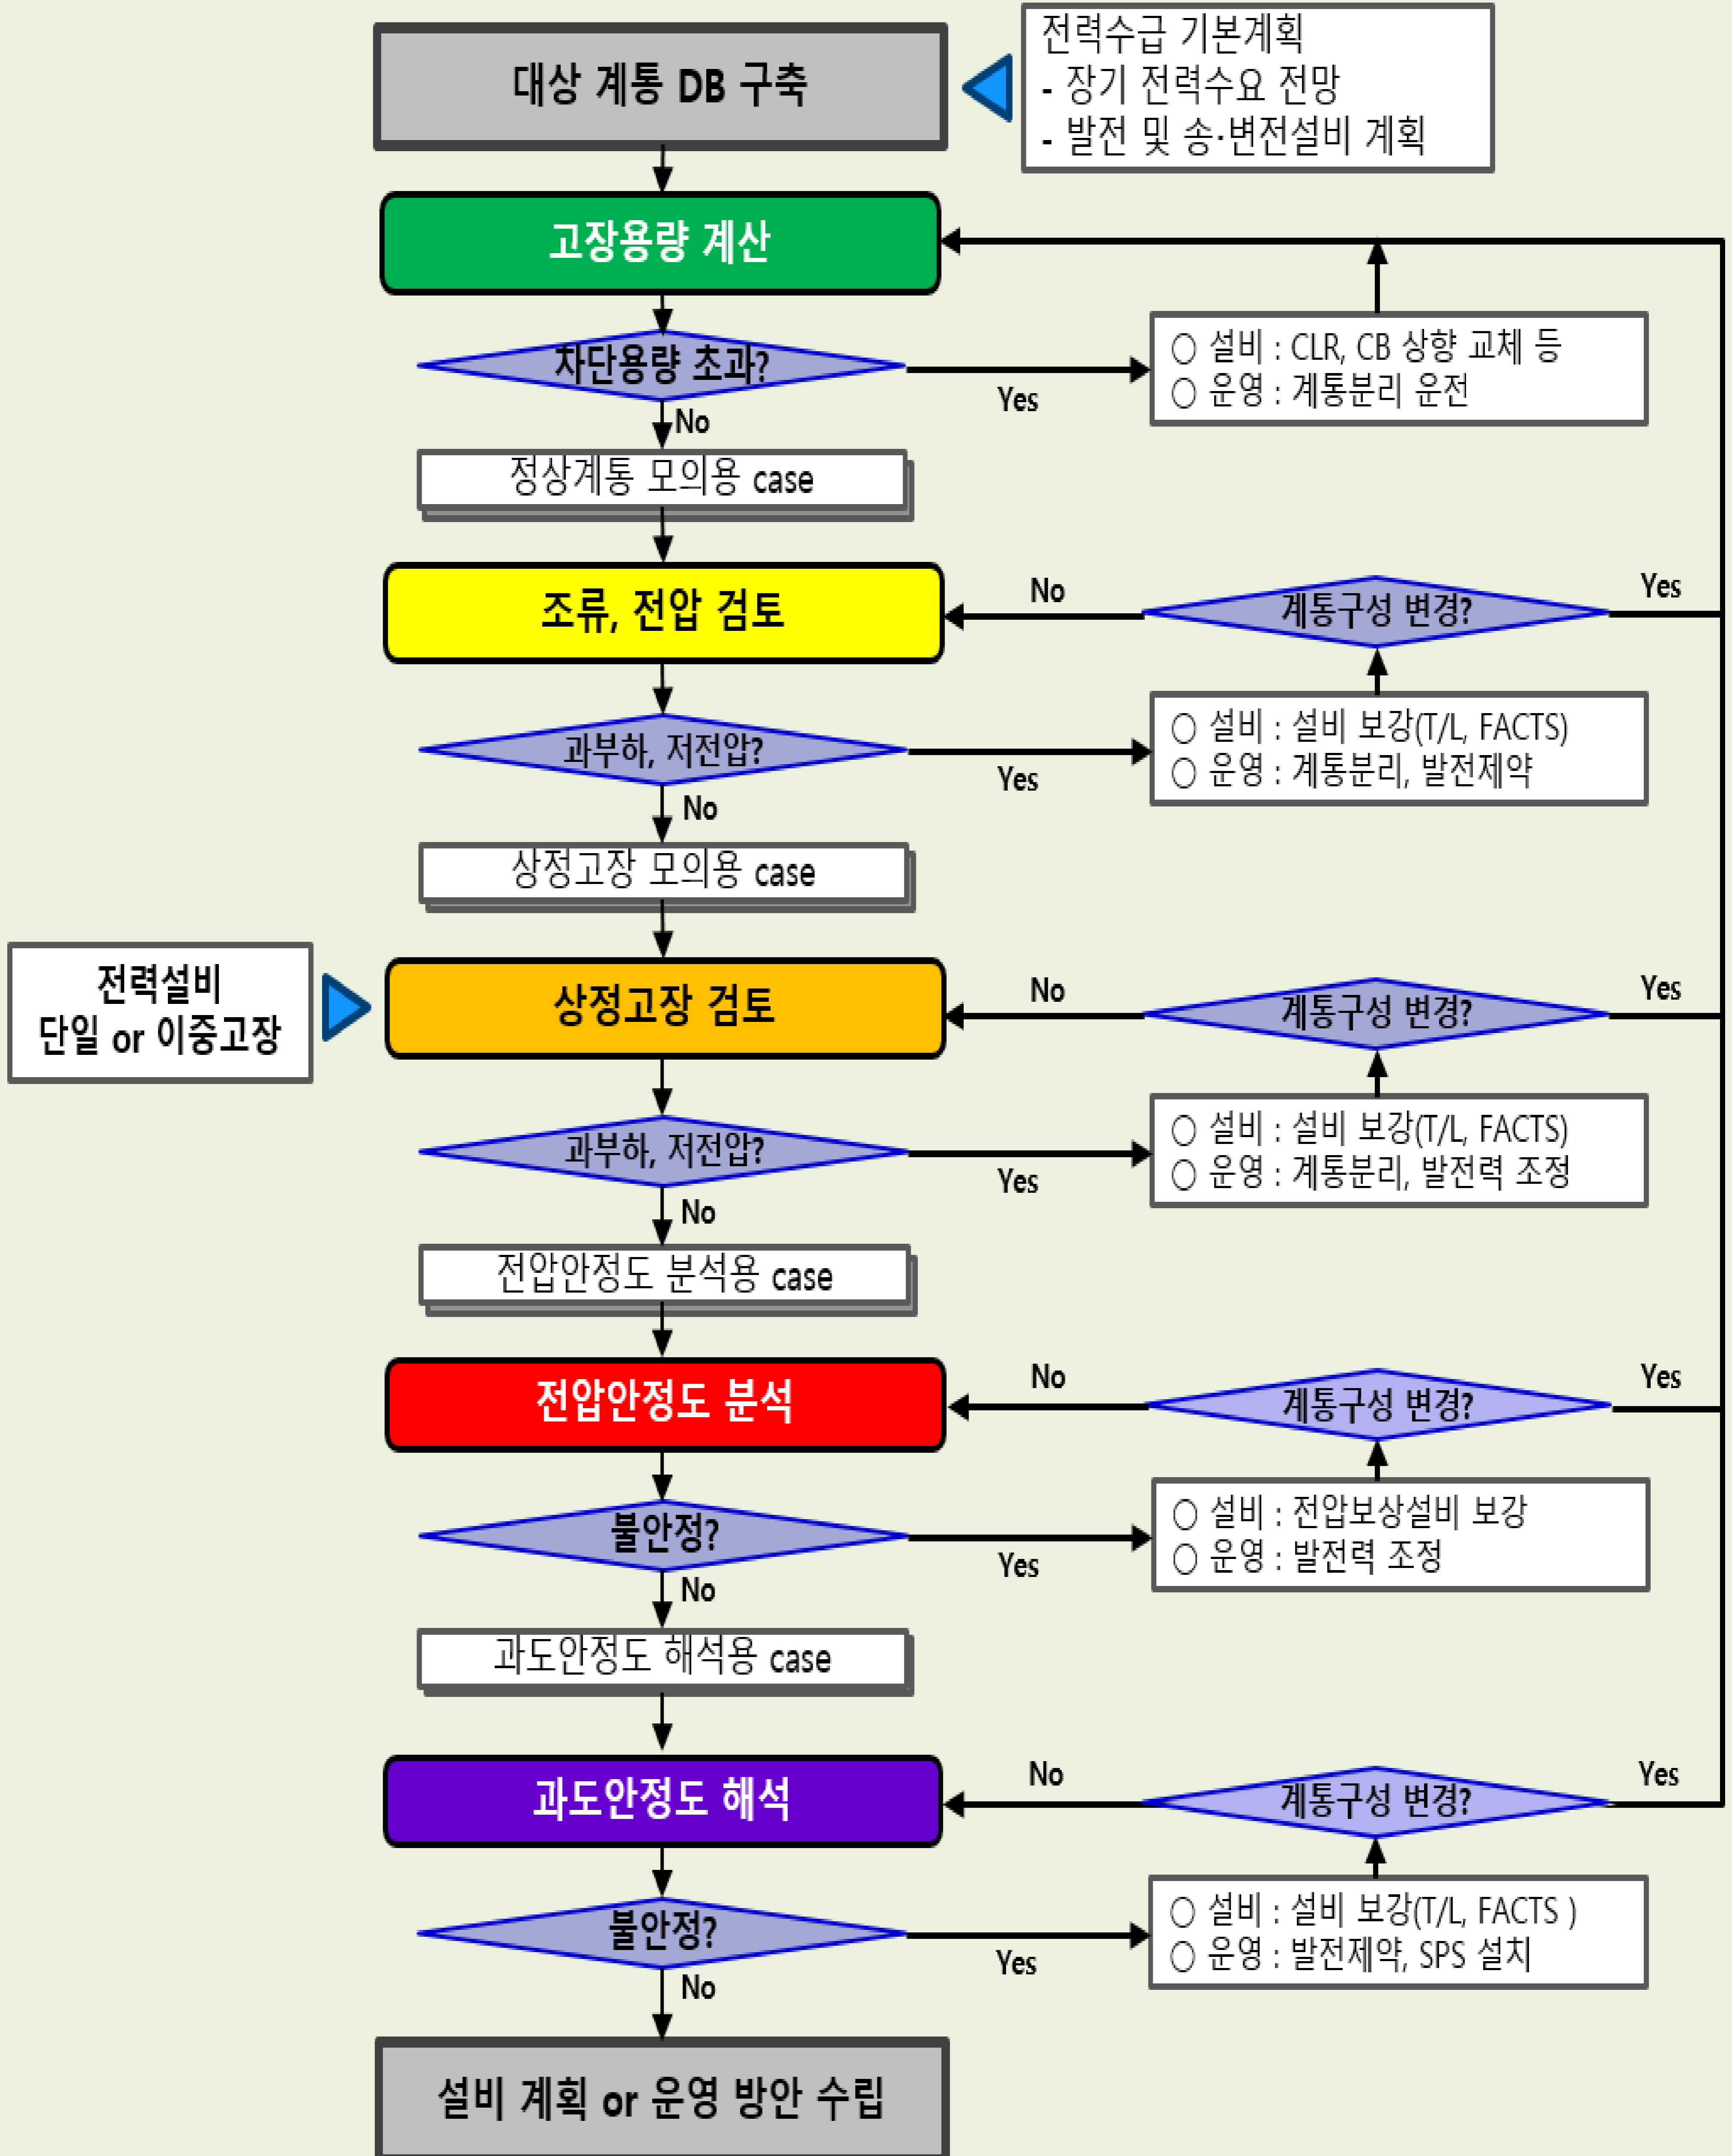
대상 계통 DB 구축

전력수급 기본계획
- 장기 전력수요 전망
- 발전 및 송·변전설비 계획

고장용량 계산

차단용량 초과?

Yes

○ 설비 : CLR, CB 상향 교체 등
○ 운영 : 계통분리 운전

No

정상계통 모의용 case

조류, 전압 검토

No

계통구성 변경?

Yes

과부하, 저전압?

Yes

○ 설비 : 설비 보강(T/L, FACTS)
○ 운영 : 계통분리, 발전제약

No

상정고장 모의용 case

전력설비
단일 or 이중고장

상정고장 검토

No

계통구성 변경?

Yes

과부하, 저전압?

Yes

○ 설비 : 설비 보강(T/L, FACTS)
○ 운영 : 계통분리, 발전력 조정

No

전압안정도 분석용 case

전압안정도 분석

No

계통구성 변경?

Yes

불안정?

Yes

○ 설비 : 전압보상설비 보강
○ 운영 : 발전력 조정

No

과도안정도 해석용 case

과도안정도 해석

No

계통구성 변경?

Yes

불안정?

Yes

○ 설비 : 설비 보강(T/L, FACTS )
○ 운영 : 발전제약, SPS 설치

No

설비 계획 or 운영 방안 수립